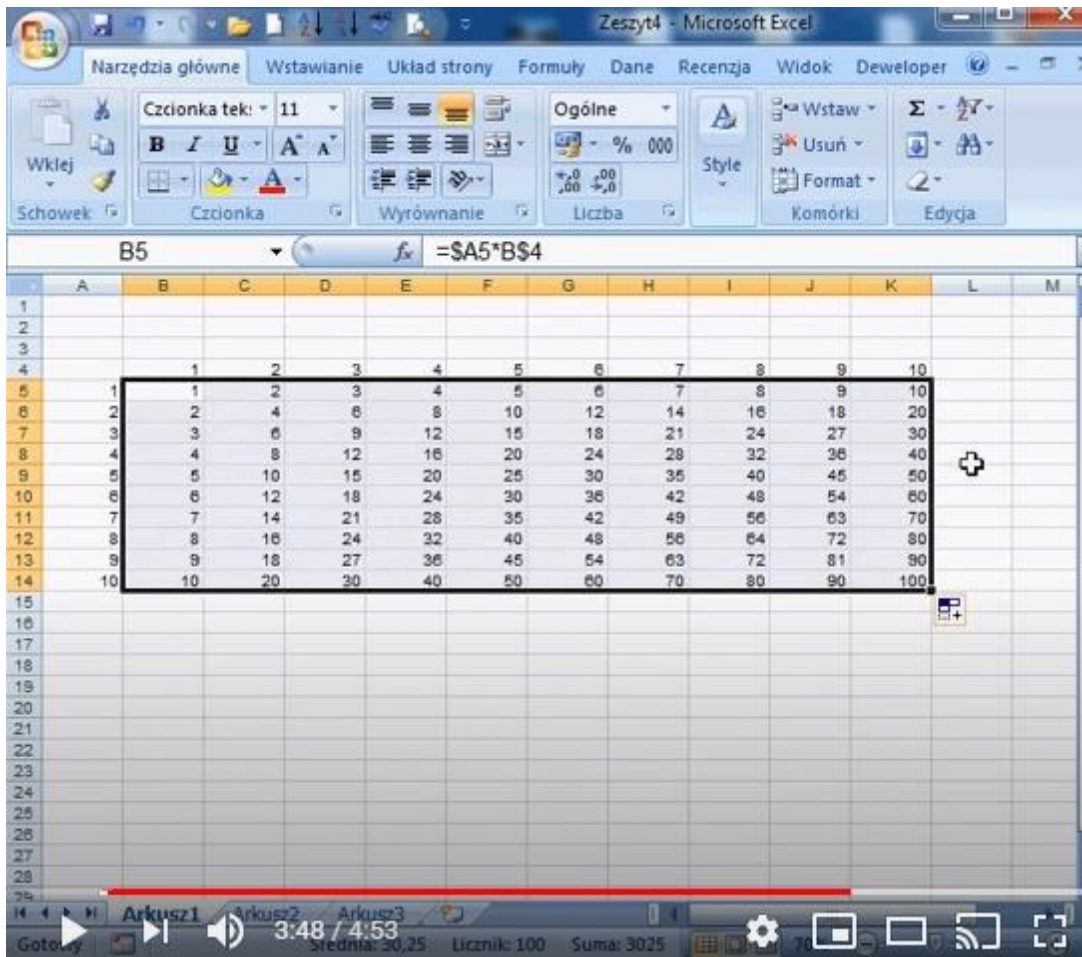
Zeszyt4 - Microsoft Excel

Narzędzia główne | Wstawianie | Układ strony | Formuły | Dane | Recenzja | Widok | Deweloper

Wklej
Schowek
Czcionka tek: 11
B I U A A
Czcionka
Wyrównanie
Ogólne
% 000
Liczba
Style
Wstaw
Usuń
Format
Komórki
Σ
Edycja

B5 $f_x$ =$A5*B$4

| | A | B | C | D | E | F | G | H | I | J | K | L | M |
|---|---|---|---|---|---|---|---|---|---|---|---|---|---|
| 1 | | | | | | | | | | | | | |
| 2 | | | | | | | | | | | | | |
| 3 | | | | | | | | | | | | | |
| 4 | | 1 | 2 | 3 | 4 | 5 | 6 | 7 | 8 | 9 | 10 | | |
| 5 | 1 | 1 | 2 | 3 | 4 | 5 | 6 | 7 | 8 | 9 | 10 | | |
| 6 | 2 | 2 | 4 | 6 | 8 | 10 | 12 | 14 | 16 | 18 | 20 | | |
| 7 | 3 | 3 | 6 | 9 | 12 | 15 | 18 | 21 | 24 | 27 | 30 | | |
| 8 | 4 | 4 | 8 | 12 | 16 | 20 | 24 | 28 | 32 | 36 | 40 | | |
| 9 | 5 | 5 | 10 | 15 | 20 | 25 | 30 | 35 | 40 | 45 | 50 | | |
| 10 | 6 | 6 | 12 | 18 | 24 | 30 | 36 | 42 | 48 | 54 | 60 | | |
| 11 | 7 | 7 | 14 | 21 | 28 | 35 | 42 | 49 | 56 | 63 | 70 | | |
| 12 | 8 | 8 | 16 | 24 | 32 | 40 | 48 | 56 | 64 | 72 | 80 | | |
| 13 | 9 | 9 | 18 | 27 | 36 | 45 | 54 | 63 | 72 | 81 | 90 | | |
| 14 | 10 | 10 | 20 | 30 | 40 | 50 | 60 | 70 | 80 | 90 | 100 | | |

15 16 17 18 19 20 21 22 23 24 25 26 27 28

Arkusz1 Arkusz2 Arkusz3
Gotowy Średnia: 30,25 Licznik: 100 Suma: 3025 70
3:48 / 4:53